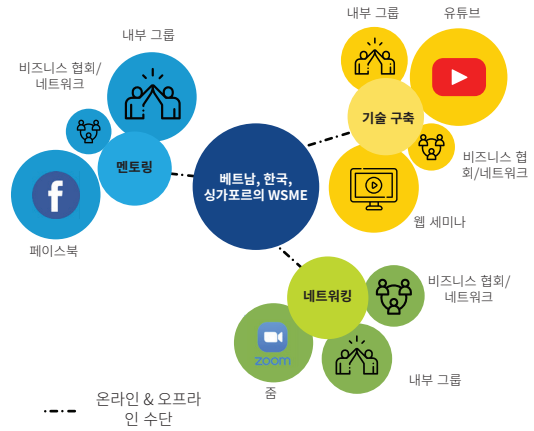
내부 그룹

비즈니스 협회/ 네트워크

멘토링

페이스북

내부 그룹

유튜브

기술 구축

비즈니스 협회/네트워크

웹 세미나

베트남, 한국, 싱가포르의 WSME

네트워킹

비즈니스 협회/ 네트워크

zoom

줌

내부 그룹

온라인 & 오프라인 수단